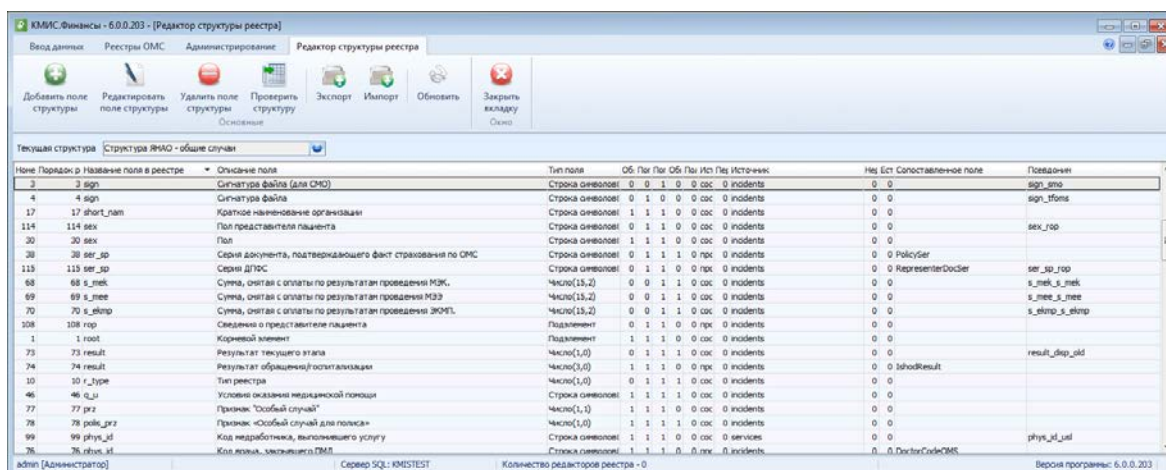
КМИС.Финансы - 6.0.0.203 - [Редактор структуры реестра]

Ввод данных | Реестры ОМС | Администрирование | Редактор структуры реестра

Добавить поле структуры | Редактировать поле структуры | Удалить поле структуры | Проверить структуру | Экспорт | Импорт | Обновить | Закрыть вкладку
Основные | Окно

Текущая структура: Структура ЯНАО - общие случаи

| Номе | Порядок р | Название поля в реестре | Описание поля | Тип поля | Об | Пог | Пог | Обі | Пол | Ист | Пер | Источник | Нео | Ест | Сопоставленное поле | Псевдоним |
|---|---|---|---|---|---|---|---|---|---|---|---|---|---|---|---|---|
| 3 | 3 | sign | Сигнатура файла (для СМО) | Строка символов | 0 | 0 | 1 | 0 | 0 | сос | 0 | incidents | 0 | 0 | | sign_smo |
| 4 | 4 | sign | Сигнатура файла | Строка символов | 0 | 1 | 1 | 0 | 0 | сос | 0 | incidents | 0 | 0 | | sign_tfoms |
| 17 | 17 | short_nam | Краткое наименование организации | Строка символов | 1 | 1 | 1 | 0 | 0 | сос | 0 | incidents | 0 | 0 | | |
| 114 | 114 | sex | Пол представителя пациента | Строка символов | 0 | 1 | 1 | 0 | 0 | сос | 0 | incidents | 0 | 0 | | sex_rop |
| 30 | 30 | sex | Пол | Строка символов | 1 | 1 | 1 | 0 | 0 | сос | 0 | incidents | 0 | 0 | | |
| 38 | 38 | ser_sp | Серия документа, подтверждающего факт страхования по ОМС | Строка символов | 0 | 1 | 1 | 1 | 0 | про | 0 | incidents | 0 | 0 | PolicySer | |
| 115 | 115 | ser_sp | Серия ДПФС | Строка символов | 0 | 1 | 1 | 0 | 0 | про | 0 | incidents | 0 | 0 | RepresenterDocSer | ser_sp_rop |
| 68 | 68 | s_mek | Сумма, снятая с оплаты по результатам проведения МЭК. | Число(15,2) | 0 | 0 | 1 | 1 | 0 | сос | 0 | incidents | 0 | 0 | | s_mek_s_mek |
| 69 | 69 | s_mee | Сумма, снятая с оплаты по результатам проведения МЭЭ | Число(15,2) | 0 | 0 | 1 | 1 | 0 | сос | 0 | incidents | 0 | 0 | | s_mee_s_mee |
| 70 | 70 | s_ekmp | Сумма, снятая с оплаты по результатам проведения ЭКМП. | Число(15,2) | 0 | 0 | 1 | 1 | 0 | сос | 0 | incidents | 0 | 0 | | s_ekmp_s_ekmp |
| 108 | 108 | rop | Сведения о представителе пациента | Подэлемент | 0 | 1 | 1 | 0 | 0 | про | 0 | incidents | 0 | 0 | | |
| 1 | 1 | root | Корневой элемент | Подэлемент | 1 | 1 | 1 | 0 | 0 | сос | 0 | incidents | 0 | 0 | | |
| 73 | 73 | result | Результат текущего этапа | Число(1,0) | 0 | 1 | 1 | 1 | 0 | сос | 0 | incidents | 0 | 0 | | result_disp_old |
| 74 | 74 | result | Результат обращения/госпитализации | Число(3,0) | 1 | 1 | 1 | 0 | 0 | про | 0 | incidents | 0 | 0 | IshodResult | |
| 10 | 10 | r_type | Тип реестра | Число(1,0) | 0 | 1 | 1 | 1 | 0 | сос | 0 | incidents | 0 | 0 | | |
| 46 | 46 | q_u | Условия оказания медицинской помощи | Строка символов | 1 | 1 | 1 | 0 | 0 | сос | 0 | incidents | 0 | 0 | | |
| 77 | 77 | prz | Признак "Особый случай" | Число(1,1) | 1 | 1 | 1 | 0 | 0 | сос | 0 | incidents | 0 | 0 | | |
| 78 | 78 | polis_prz | Признак «Особый случай для полиса» | Число(1,0) | 0 | 1 | 1 | 1 | 0 | сос | 0 | incidents | 0 | 0 | | |
| 99 | 99 | phys_id | Код медработника, выполнившего услугу | Строка символов | 1 | 1 | 1 | 0 | 0 | сос | 0 | services | 0 | 0 | | phys_id_usl |
| 76 | 76 | phys_id | Код врача, закрывшего ПМЛ | Строка символов | 1 | 1 | 1 | 0 | 0 | про | 0 | incidents | 0 | 0 | DoctorCodeOMS | |

admin [Администратор] | Сервер SQL: KMISTEST | Количество редакторов реестра - 0 | Версия программы: 6.0.0.203